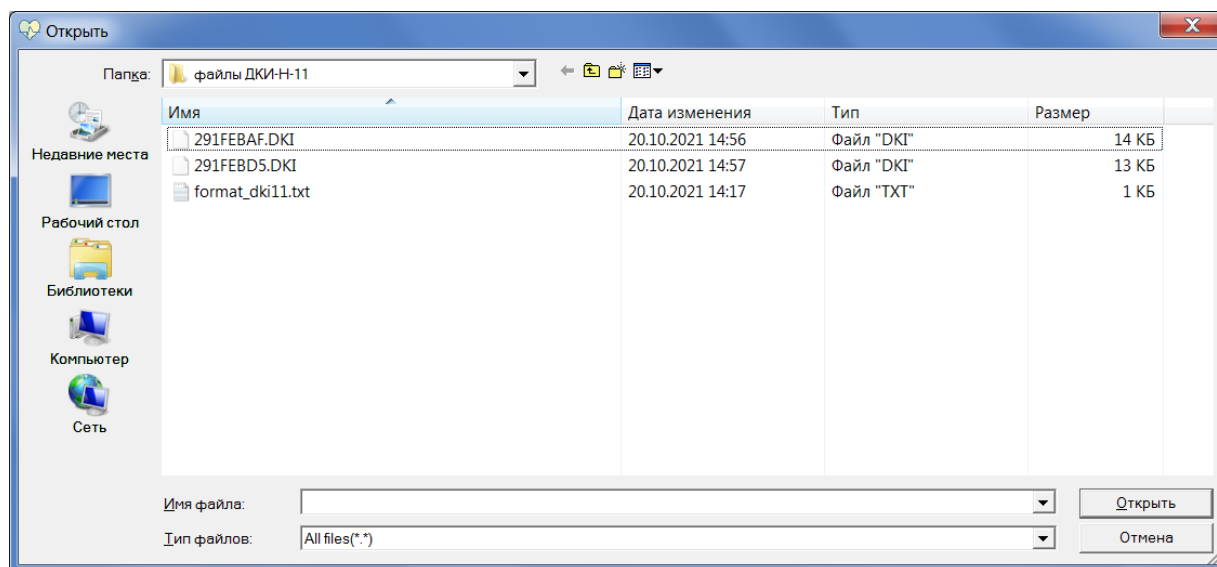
Открыть

Папка: файлы ДКИ-Н-11

Недавние места
Рабочий стол
Библиотеки
Компьютер
Сеть

| Имя | Дата изменения | Тип | Размер |
|---|---|---|---|
| 291FEBAF.DKI | 20.10.2021 14:56 | Файл "DKI" | 14 КБ |
| 291FEBD5.DKI | 20.10.2021 14:57 | Файл "DKI" | 13 КБ |
| format_dki11.txt | 20.10.2021 14:17 | Файл "TXT" | 1 КБ |

Имя файла:
Тип файлов: All files(*.*)

Открыть
Отмена